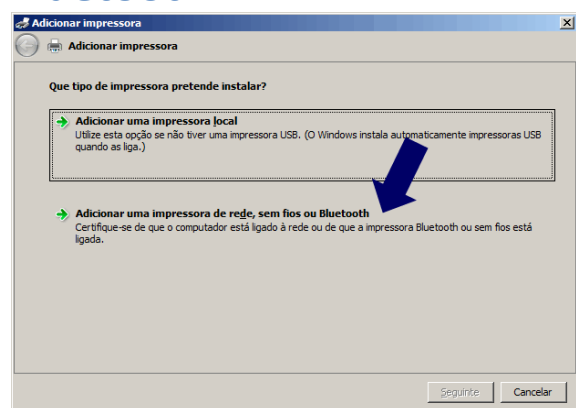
Adicionar impressora

Adicionar impressora

Que tipo de impressora pretende instalar?

Adicionar uma impressora local
Utilize esta opção se não tiver uma impressora USB. (O Windows instala automaticamente impressoras USB quando as liga.)

Adicionar uma impressora de rede, sem fios ou Bluetooth
Certifique-se de que o computador está ligado à rede ou de que a impressora Bluetooth ou sem fios está ligada.

Seguinte
Cancelar